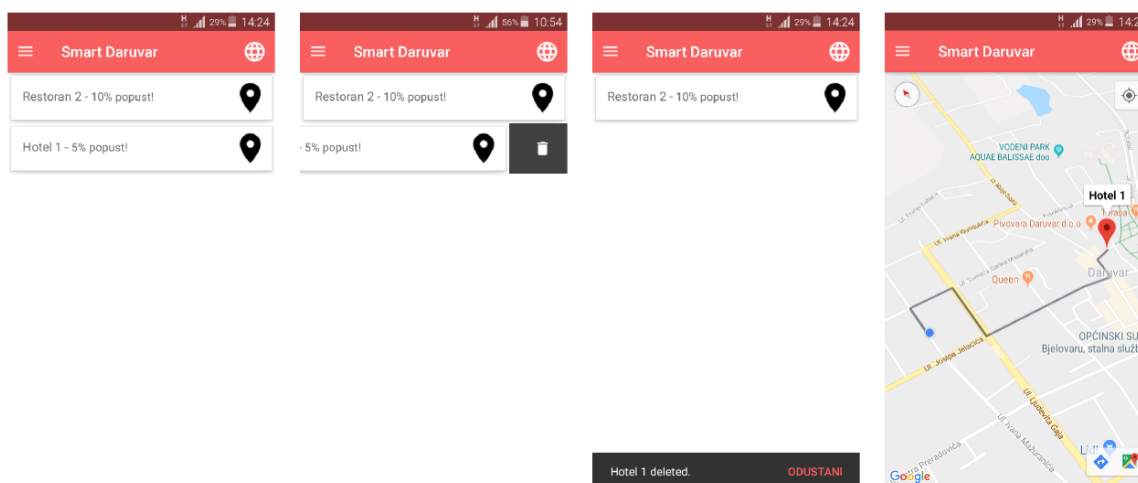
H 29% 14:24
Smart Daruvar
Restoran 2 - 10% popust!
Hotel 1 - 5% popust!

H 56% 10:54
Smart Daruvar
Restoran 2 - 10% popust!
- 5% popust!

H 29% 14:24
Smart Daruvar
Restoran 2 - 10% popust!
Hotel 1 deleted.
ODUSTANI

H 29% 14:2
Smart Daruvar
VODENI PARK AQUAE BALISSAE doo
Hotel 1
Pivovara Daruvar d.o.o
Queen
Daruvar
OPĆINSKI SU
Bjelovaru, stalna služb
Ul. Ivana Gundulića
Ul. Josipa Jelačića
Ul. Ljudevita Gaja
Ul. Ivana Mažuranića
Preradovića
Google